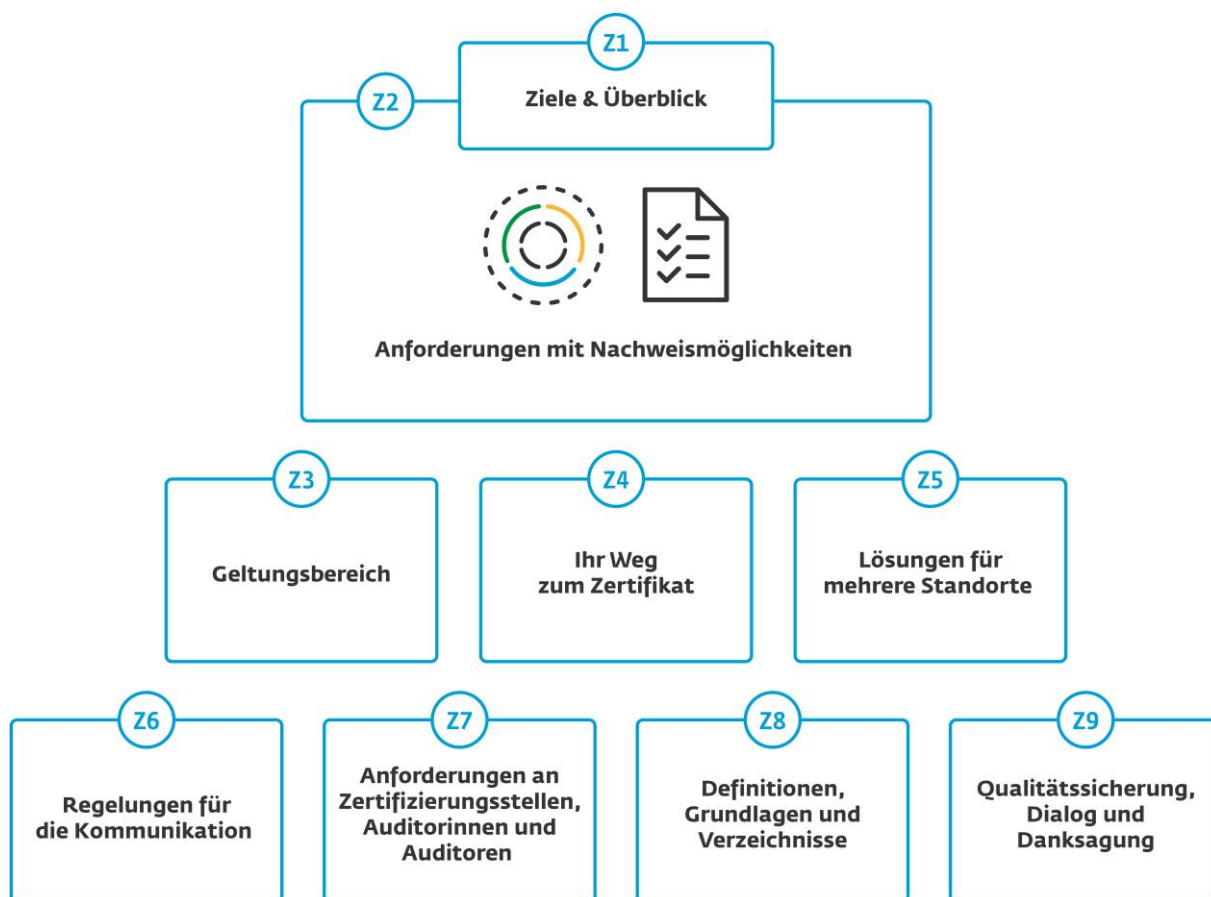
Z1
Ziele & Überblick

Z2

Anforderungen mit Nachweismöglichkeiten

Z3
Geltungsbereich

Z4
Ihr Weg zum Zertifikat

Z5
Lösungen für mehrere Standorte

Z6
Regelungen für die Kommunikation

Z7
Anforderungen an Zertifizierungsstellen, Auditorinnen und Auditoren

Z8
Definitionen, Grundlagen und Verzeichnisse

Z9
Qualitätssicherung, Dialog und Danksagung